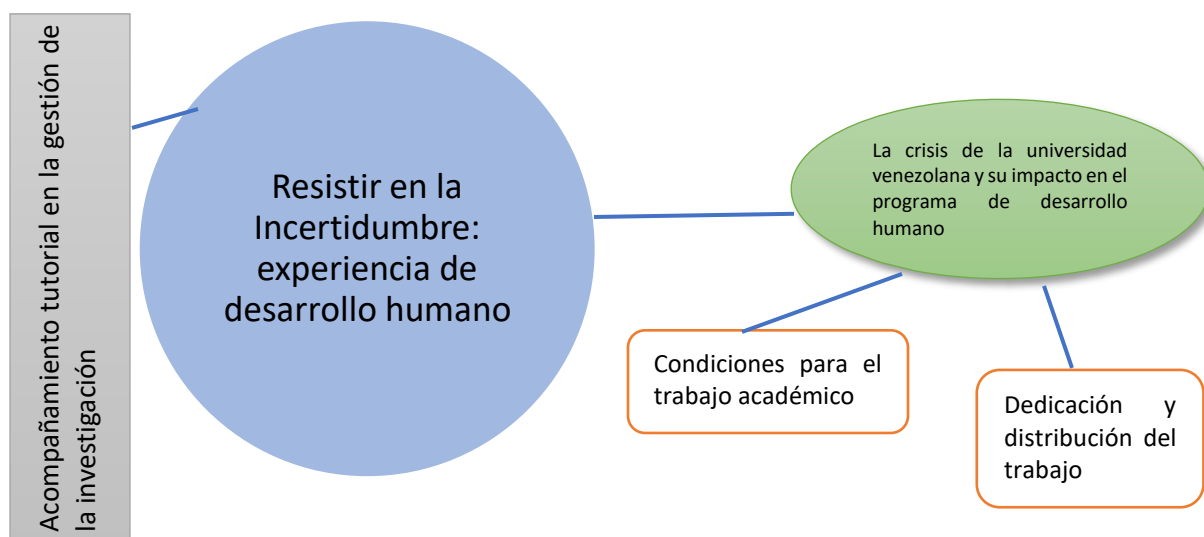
Acompañamiento tutorial en la gestión de la investigación

Resistir en la Incertidumbre: experiencia de desarrollo humano

La crisis de la universidad venezolana y su impacto en el programa de desarrollo humano

Condiciones para el trabajo académico

Dedicación y distribución del trabajo